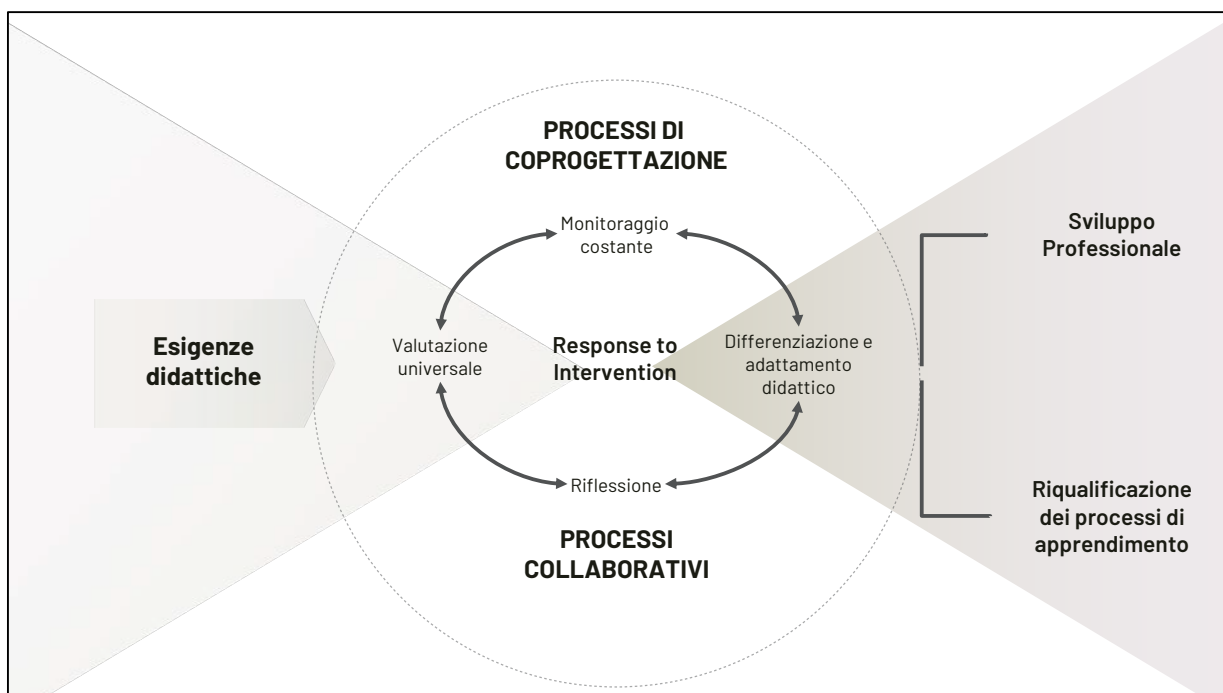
PROCESSI DI COPROGETTAZIONE

Monitoraggio costante

Esigenze didattiche

Valutazione universale

Response to Intervention

Differenziazione e adattamento didattico

Riflessione

PROCESSI COLLABORATIVI

Sviluppo Professionale

Riqualificazione dei processi di apprendimento